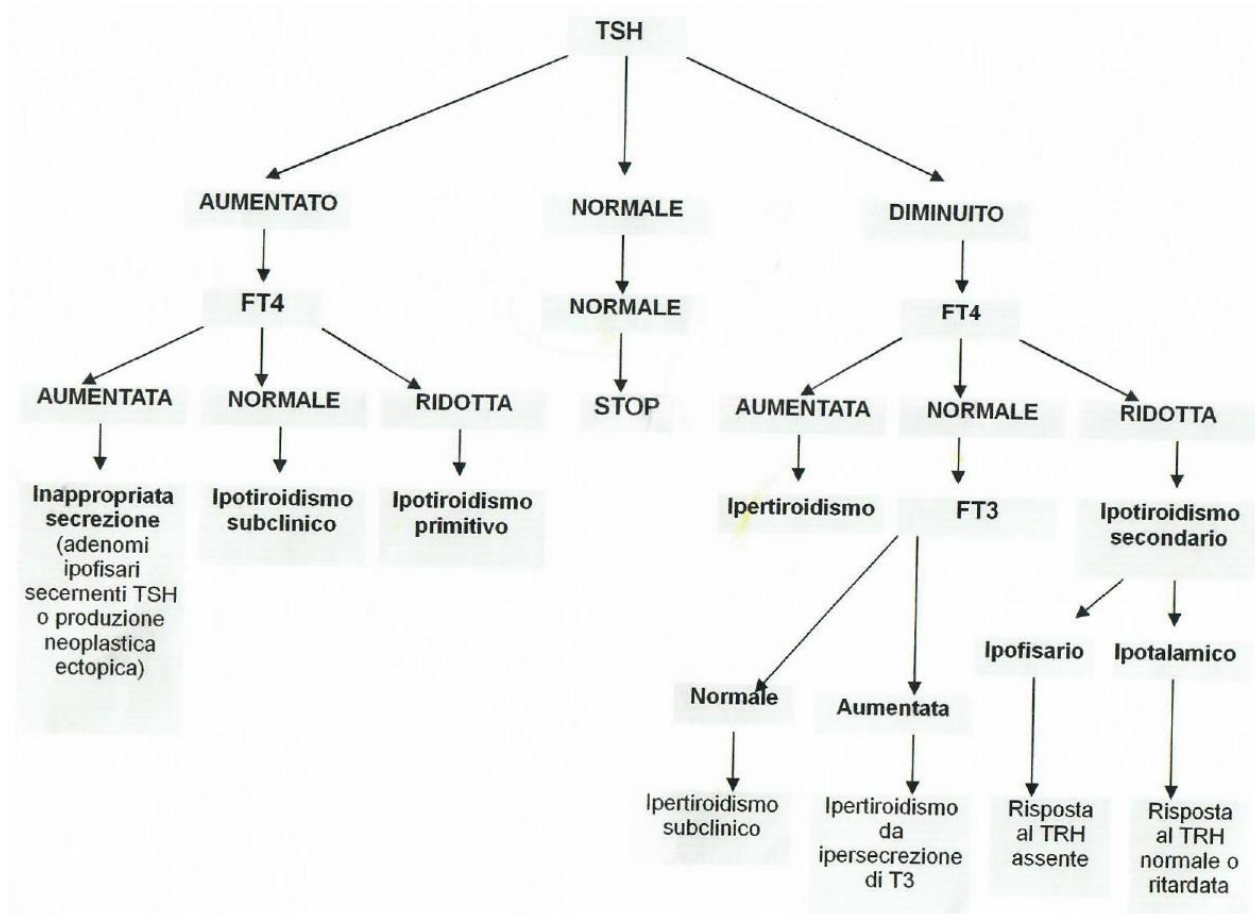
TSH

AUMENTATO

NORMALE

DIMINUITO

FT4

NORMALE

FT4

AUMENTATA

NORMALE

RIDOTTA

STOP

AUMENTATA

NORMALE

RIDOTTA

Inappropriata secrezione (adenomi ipofisari secernenti TSH o produzione neoplastica ectopica)

Ipotiroidismo subclinico

Ipotiroidismo primitivo

Ipertiroidismo

FT3

Ipotiroidismo secondario

Ipofisario

Ipotalamico

Normale

Aumentata

Ipertiroidismo subclinico

Ipertiroidismo da ipersecrezione di T3

Risposta al TRH assente

Risposta al TRH normale o ritardata